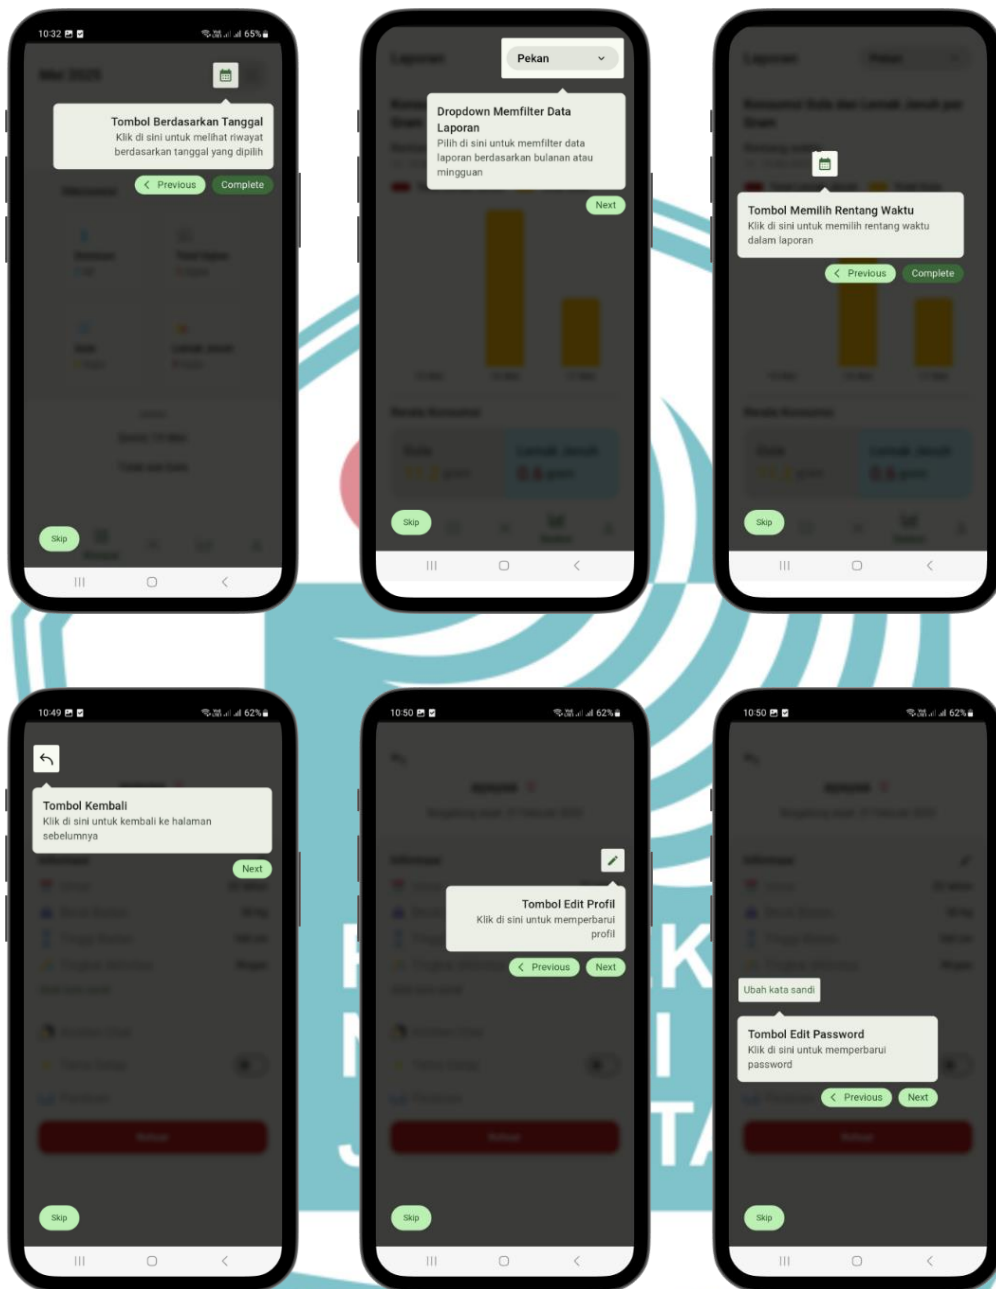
10:32 65%

Tombol Berdasarkan Tanggal
Klik di sini untuk melihat riwayat berdasarkan tanggal yang dipilih

Previous Complete

Skip

Pekan

Dropdown Memfilter Data Laporan
Pilih di sini untuk memfilter data laporan berdasarkan bulanan atau mingguan

Next

Skip

Tombol Memilih Rentang Waktu
Klik di sini untuk memilih rentang waktu dalam laporan

Previous Complete

Skip

10:49 62%

Tombol Kembali
Klik di sini untuk kembali ke halaman sebelumnya

Next

Skip

10:50 62%

Tombol Edit Profil
Klik di sini untuk memperbarui profil

Previous Next

Skip

10:50 62%

Ubah kata sandi

Tombol Edit Password
Klik di sini untuk memperbarui password

Previous Next

Skip